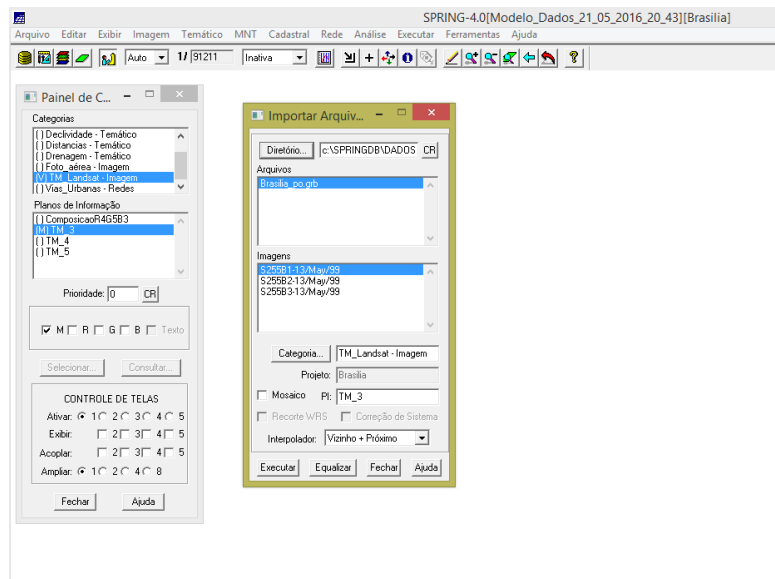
SPRING-4.0[Modelo_Dados_21_05_2016_20_43][Brasilia]

Arquivo Editar Exibir Imagem Temático MNT Cadastral Rede Análise Executar Ferramentas Ajuda

Auto 1/ 91211 Inativa

Painel de C...

Categorias

( ) Declividade - Temático
( ) Distancias - Temático
( ) Drenagem - Temático
( ) Foto_aerea - Imagem
(V) TM_Landsat - Imagem
( ) Vias_Urbanas - Redes

Planos de Informação

( ) ComposicaoR4G5B3
(M) TM_3
( ) TM_4
( ) TM_5

Prioridade: 0 CR

M R G B Texto

Selecionar... Consultar...

CONTROLE DE TELAS

Ativar: 1 2 3 4 5
Exibir: 2 3 4 5
Acoplar: 2 3 4 5
Ampliar: 1 2 4 8

Fechar Ajuda

Importar Arquiv...

Diretório... c:\SPRINGDB\DADOS CR

Arquivos

Brasilia_po.grb

Imagens

S255B1-13/May/99
S255B2-13/May/99
S255B3-13/May/99

Categoria... TM_Landsat - Imagem

Projeto: Brasilia

Mosaico PI: TM_3

Recorte WRS Correção de Sistema

Interpolador: Vizinho + Próximo

Executar Equalizar Fechar Ajuda